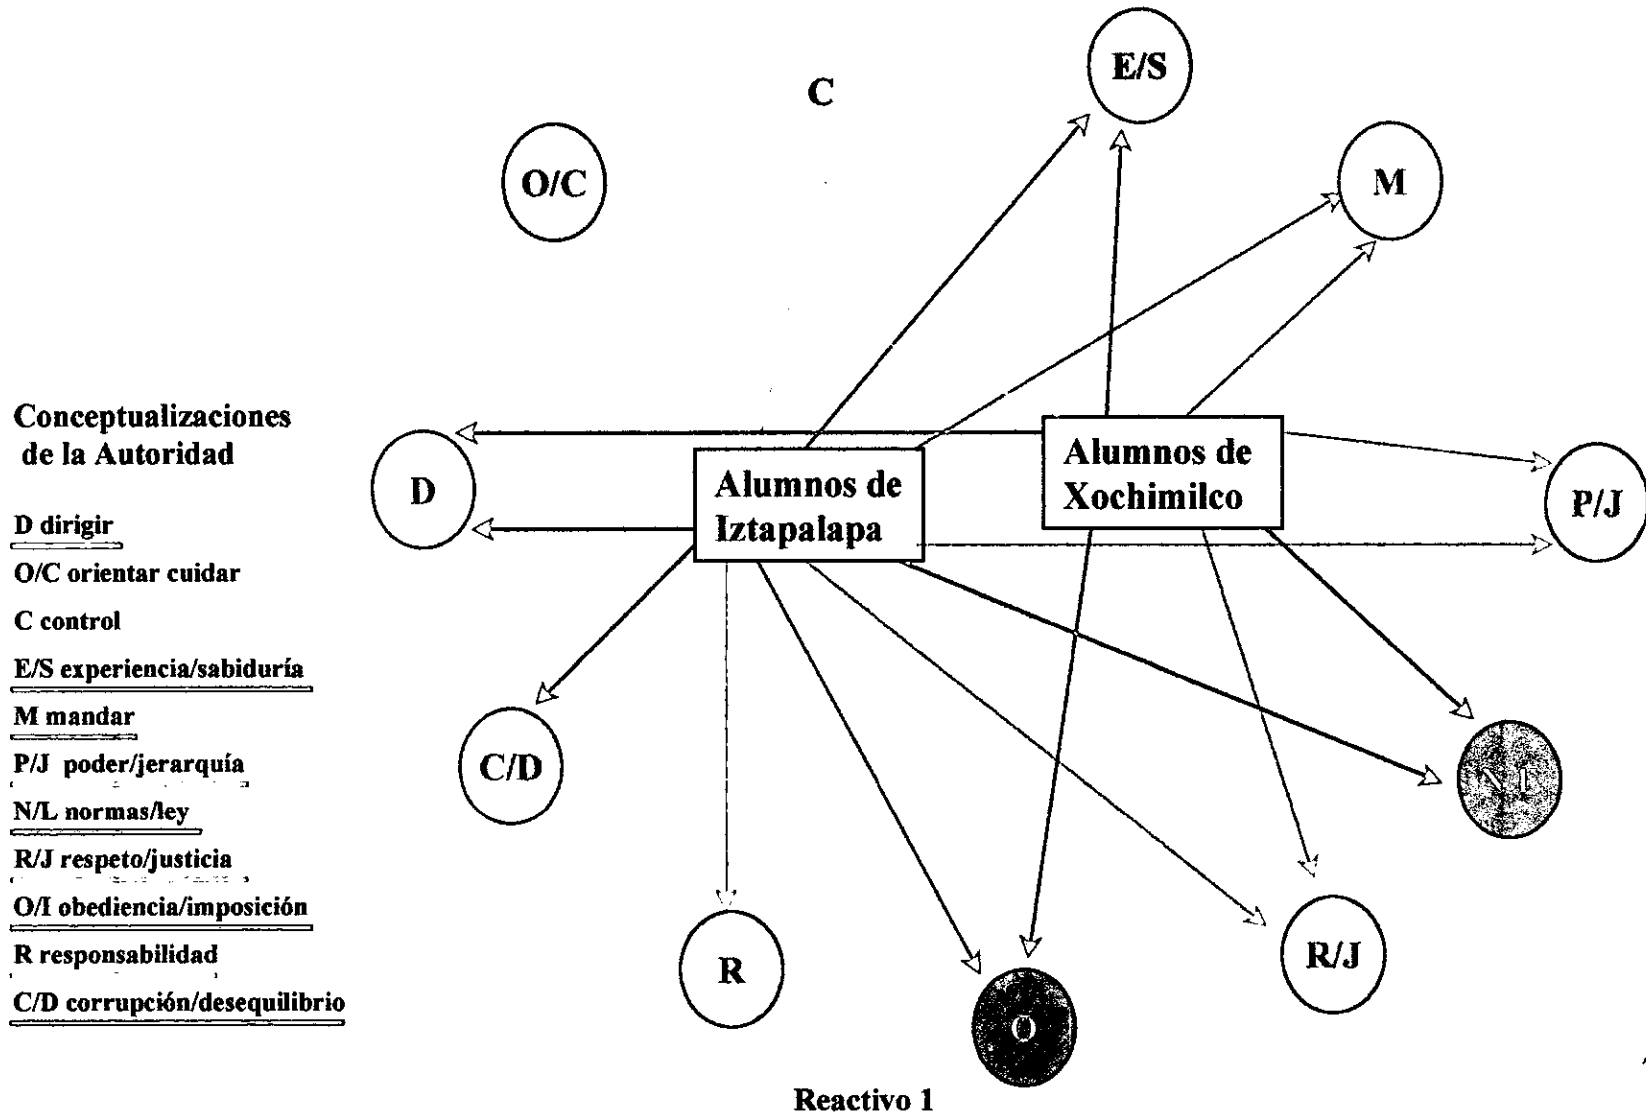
C

E/S

O/C

M

Conceptualizaciones de la Autoridad

D dirigir

O/C orientar cuidar

C control

E/S experiencia/sabiduría

M mandar

P/J poder/jerarquía

N/L normas/ley

R/J respeto/justicia

O/I obediencia/imposición

R responsabilidad

C/D corrupción/desequilibrio

D

Alumnos de Iztapalapa

Alumnos de Xochimilco

P/J

C/D

N/L

R

O

R/J

Reactivo 1